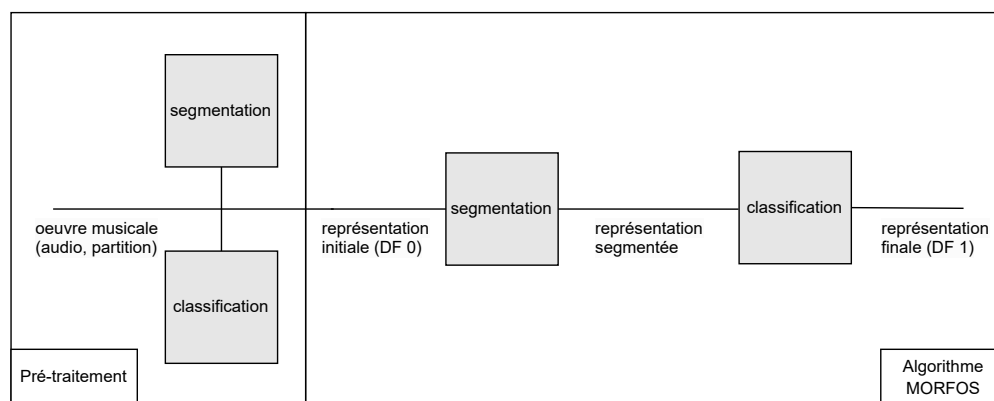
segmentation

oeuvre musicale (audio, partition)

classification

représentation initiale (DF 0)

segmentation

représentation segmentée

classification

représentation finale (DF 1)

Pré-traitement

Algorithme MORFOS